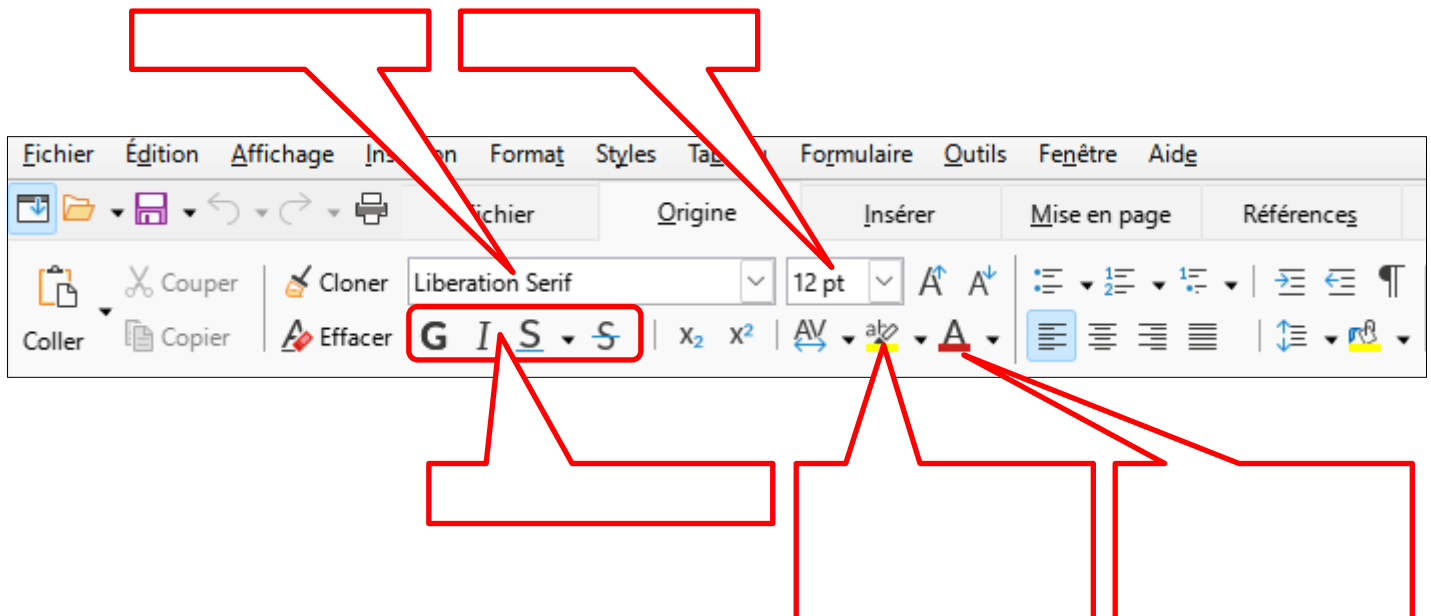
Fichier Édition Affichage Ins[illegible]n Format Styles Ta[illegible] Formulaire Outils Fenêtre Aide

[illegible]ichier Origine Insérer Mise en page Références

Coller Couper Copier Cloner Effacer Liberation Serif 12 pt

G I S S $x_2$ $x^2$ AV abc A